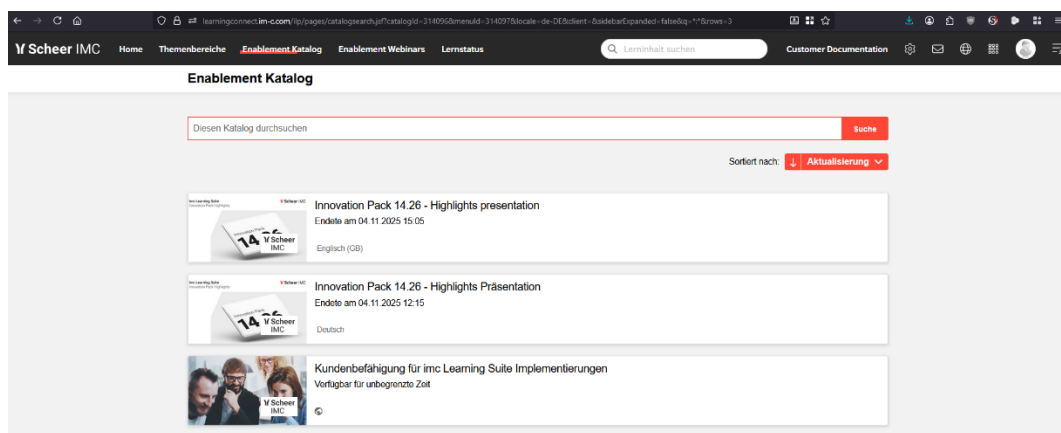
learningconnect.im-c.com/ilp/pages/catalogsearch.jsf?catalogId=314096&menuId=314097&locale=de-DE&client=&sidebarExpanded=false&q=*:*&rows=3

Scheer IMC Home Themenbereiche Enablement Katalog Enablement Webinars Lernstatus

Lerninhalt suchen

Customer Documentation

Enablement Katalog

Diesen Katalog durchsuchen

Suche

Sortiert nach: Aktualisierung

imc Learning Suite Innovation Pack Highlights Scheer IMC 14.26 Scheer IMC

Innovation Pack 14.26 - Highlights presentation

Endete am 04.11.2025 15:05

Englisch (GB)

imc Learning Suite Innovation Pack Highlights Scheer IMC 14.26 Scheer IMC

Innovation Pack 14.26 - Highlights Präsentation

Endete am 04.11.2025 12:15

Deutsch

Scheer IMC

Kundenbefähigung für imc Learning Suite Implementierungen

Verfügbar für unbegrenzte Zeit